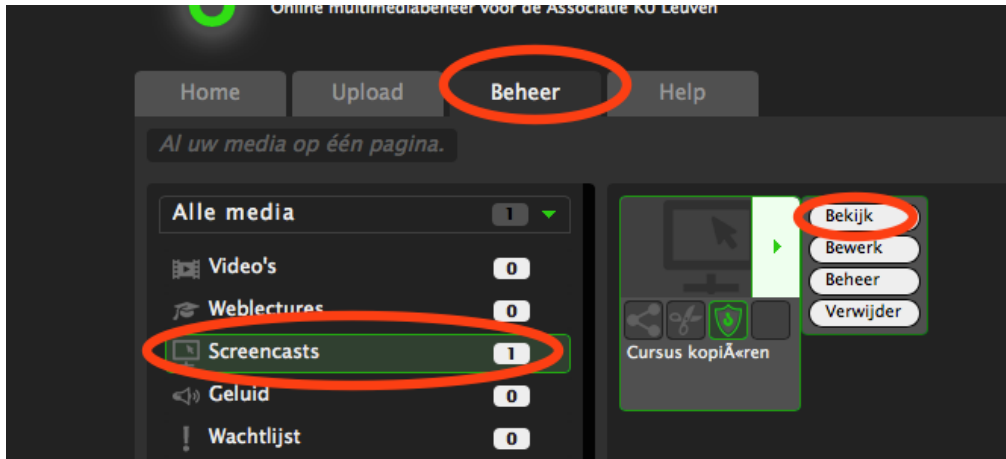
Online multimediabeheer voor de Associatie KU Leuven

Home
Upload
Beheer
Help

Al uw media op één pagina.

Alle media 1
Video's 0
Weblectures 0
Screencasts 1
Geluid 0
Wachtlijst 0

Cursus kopiÃ«ren

Bekijk
Bewerk
Beheer
Verwijder